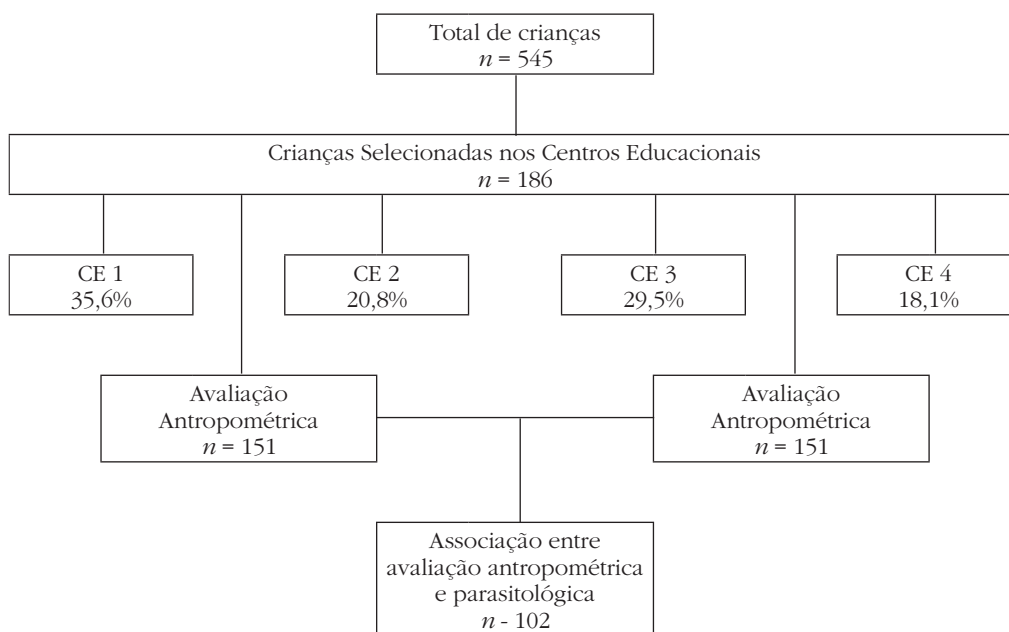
Total de crianças
$n$ = 545

Crianças Selecionadas nos Centros Educacionais
$n$ = 186

CE 1
35,6%

CE 2
20,8%

CE 3
29,5%

CE 4
18,1%

Avaliação
Antropométrica
$n$ = 151

Avaliação
Antropométrica
$n$ = 151

Associação entre
avaliação antropométrica
e parasitológica
$n$ - 102